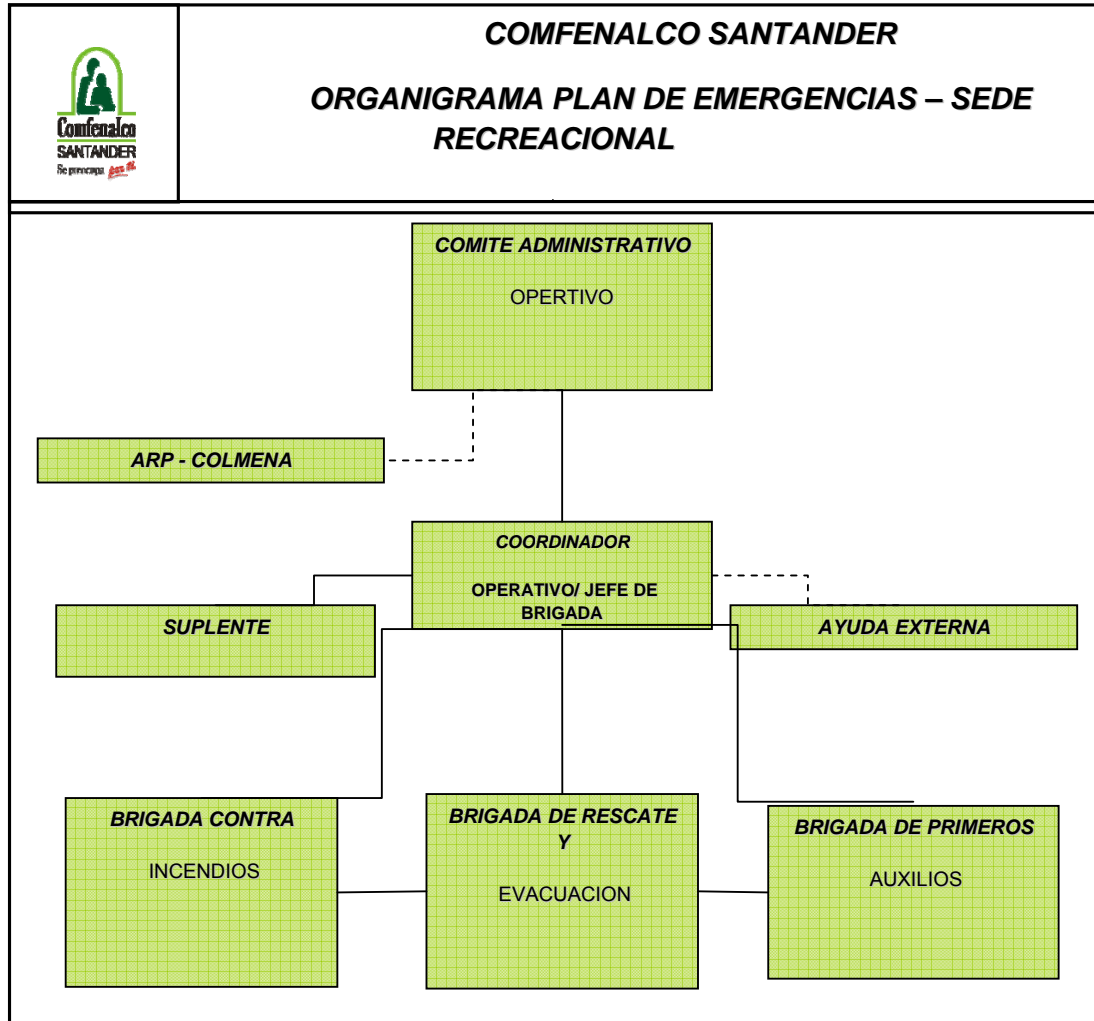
Comfenalco
SANTANDER
Se preocupa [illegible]

COMFENALCO SANTANDER

ORGANIGRAMA PLAN DE EMERGENCIAS – SEDE RECREACIONAL

COMITE ADMINISTRATIVO

OPERTIVO

ARP - COLMENA

COORDINADOR

OPERATIVO/ JEFE DE BRIGADA

SUPLENTE

AYUDA EXTERNA

BRIGADA CONTRA

INCENDIOS

BRIGADA DE RESCATE Y

EVACUACION

BRIGADA DE PRIMEROS

AUXILIOS